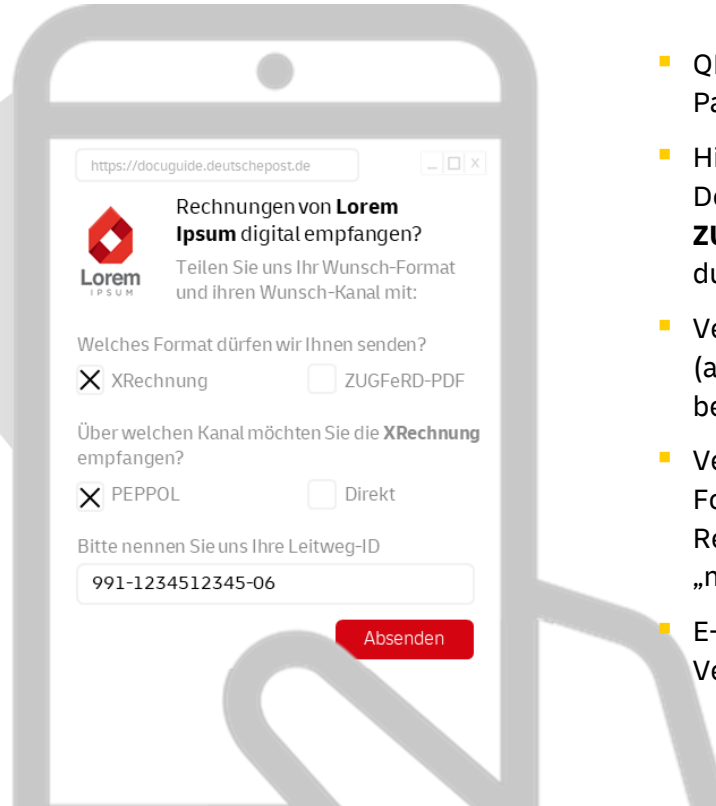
https://docuguide.deutschepost.de

Lorem IPSUM

Rechnungen von **Lorem Ipsum** digital empfangen?

Teilen Sie uns Ihr Wunsch-Format und ihren Wunsch-Kanal mit:

Welches Format dürfen wir Ihnen senden?

X XRechnung

ZUGFeRD-PDF

Über welchen Kanal möchten Sie die **XRechnung** empfangen?

X PEPPOL

Direkt

Bitte nennen Sie uns Ihre Leitweg-ID

991-1234512345-06

Absenden

Q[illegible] Pa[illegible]

Hi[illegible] De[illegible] **ZU**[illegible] du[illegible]

Ve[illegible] (a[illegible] be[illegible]

Ve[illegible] Fo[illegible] Re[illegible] „n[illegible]

E-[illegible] Ve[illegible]